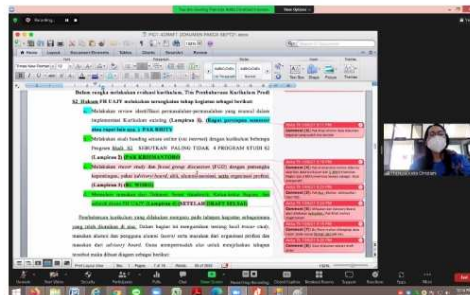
Recording...

PS21 ADNAT ZONAKEN PASCA SEPT21 .docx

Home Layout Document Elements Tables Charts SmartArt Review

Belum sangka melakukan evaluasi kurikulum, Tim Pembaharuan Kurikulum Prodi S2 Hukum FH UAJY melakukan serangkaian tahap kegiatan sebagai berikut:

1. Melakukan review identifikasi permasalahan-permasalahan yang muncul dalam implementasi Kurikulum existing (Lampiran 1). (Bagai gerangan semester atau tapor lain nya: ) PAK KRISTI

2. Melakukan studi banding secara online (via internet) dengan kurikulum beberapa Program Studi S2 SEBUTKAN PALING TIDAK 4 PROGRAM STUDI S2 (Lampiran 2) PAK KRISMANTORO

3. Melakukan tracer study dan focus group discussion (FGD) dengan pemangku kepentingan, yakni (alumni board, ahli, akuntan/asesor) serta organisasi profesi (Lampiran 3) (BU WISNU)

4. Menyusun kebijakan dan Dokumen Kurikulum Prodi S2 Hukum FH UAJY (Lampiran 4) (SETELAH DRAFT SELESAI)

Pembaharuan kurikulum yang dilakukan mengacu pada tahapan kegiatan sebagaimana yang telah disebutkan di atas. Dalam kegiatan ini mengandalkan tentang hasil tracer study, masukan alumni dan pengguna alumni (users) serta masukan dari organisasi profesi dan masukan dari advisory board. Guna memperhatikan visi untuk menjelaskan tahapan tersebut maka dibuat diagram sebagai berikut:

Comment [1]:
Comment [2]:
Comment [3]:
Comment [4]:
Comment [5]:
Comment [6]:
Comment [7]:

Print Layout View Sec 1 Pages: 1 of 15 Words: 99 of 3866

Mute Start Video Security Participants Polls Chat Share Screen Record Closed Caption Reactions Apps Whiteboards Notes More End